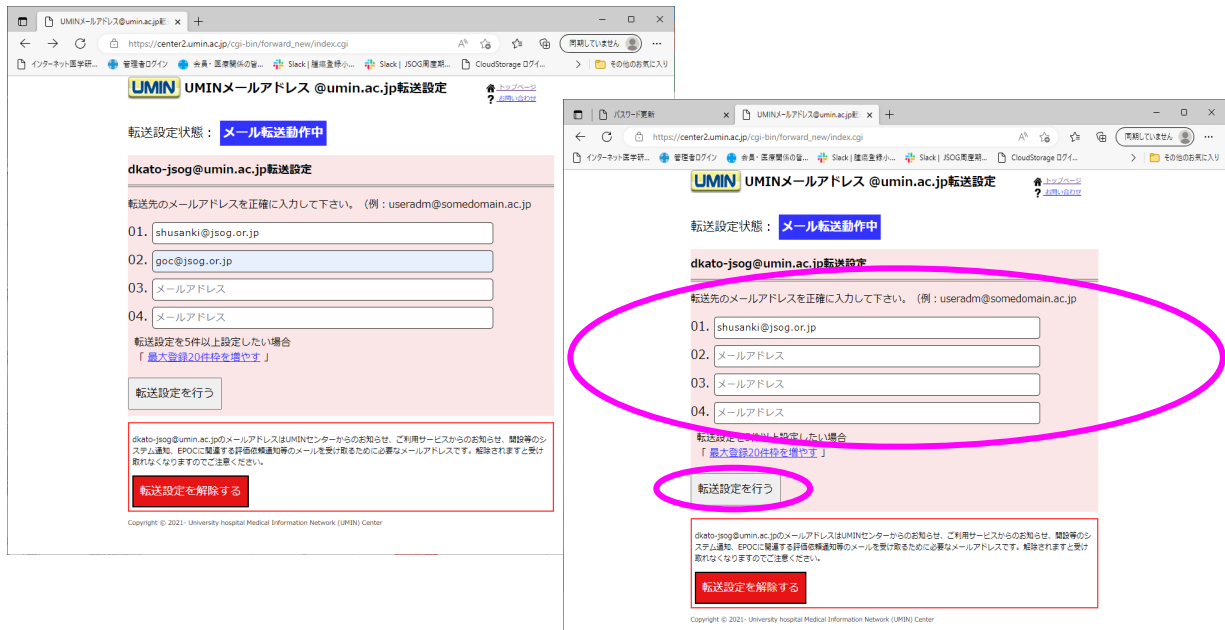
UMINメールアドレス@umin.ac.jp転
https://center2.umin.ac.jp/cgi-bin/forward_new/index.cgi
同期していません
インターネット医学研... 管理者ログイン 会員・医療関係の皆... Slack | 種痘登録小... Slack | JSOG周産期... CloudStorage ログイ... その他のお気に入り

UMIN UMINメールアドレス @umin.ac.jp転送設定
トップページ
お問い合わせ

転送設定状態： メール転送動作中

dkato-jsog@umin.ac.jp転送設定

転送先のメールアドレスを正確に入力して下さい。（例：useradm@somedomain.ac.jp

01. shusanki@jsog.or.jp
02. goc@jsog.or.jp
03. メールアドレス
04. メールアドレス

転送設定を5件以上設定したい場合
「 最大登録20件枠を増やす 」

転送設定を行う

dkato-jsog@umin.ac.jpのメールアドレスはUMINセンターからのお知らせ、ご利用サービスからのお知らせ、閲覧等のシステム通知、EPOCに関連する評価依頼通知等のメールを受け取るために必要なメールアドレスです。解除されますと受け取れなくなりますのでご注意ください。

転送設定を解除する

Copyright © 2021- University hospital Medical Information Network (UMIN) Center

パスワード更新
UMINメールアドレス@umin.ac.jp転
https://center2.umin.ac.jp/cgi-bin/forward_new/index.cgi
同期していません
インターネット医学研... 管理者ログイン 会員・医療関係の皆... Slack | 種痘登録小... Slack | JSOG周産期... CloudStorage ログイ... その他のお気に入り

UMIN UMINメールアドレス @umin.ac.jp転送設定
トップページ
お問い合わせ

転送設定状態： メール転送動作中

dkato-jsog@umin.ac.jp転送設定

転送先のメールアドレスを正確に入力して下さい。（例：useradm@somedomain.ac.jp

01. shusanki@jsog.or.jp
02. メールアドレス
03. メールアドレス
04. メールアドレス

転送設定を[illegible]以上設定したい場合
「 最大登録20件枠を増やす 」

転送設定を行う

dkato-jsog@umin.ac.jpのメールアドレスはUMINセンターからのお知らせ、ご利用サービスからのお知らせ、閲覧等のシステム通知、EPOCに関連する評価依頼通知等のメールを受け取るために必要なメールアドレスです。解除されますと受け取れなくなりますのでご注意ください。

転送設定を解除する

Copyright © 2021- University hospital Medical Information Network (UMIN) Center